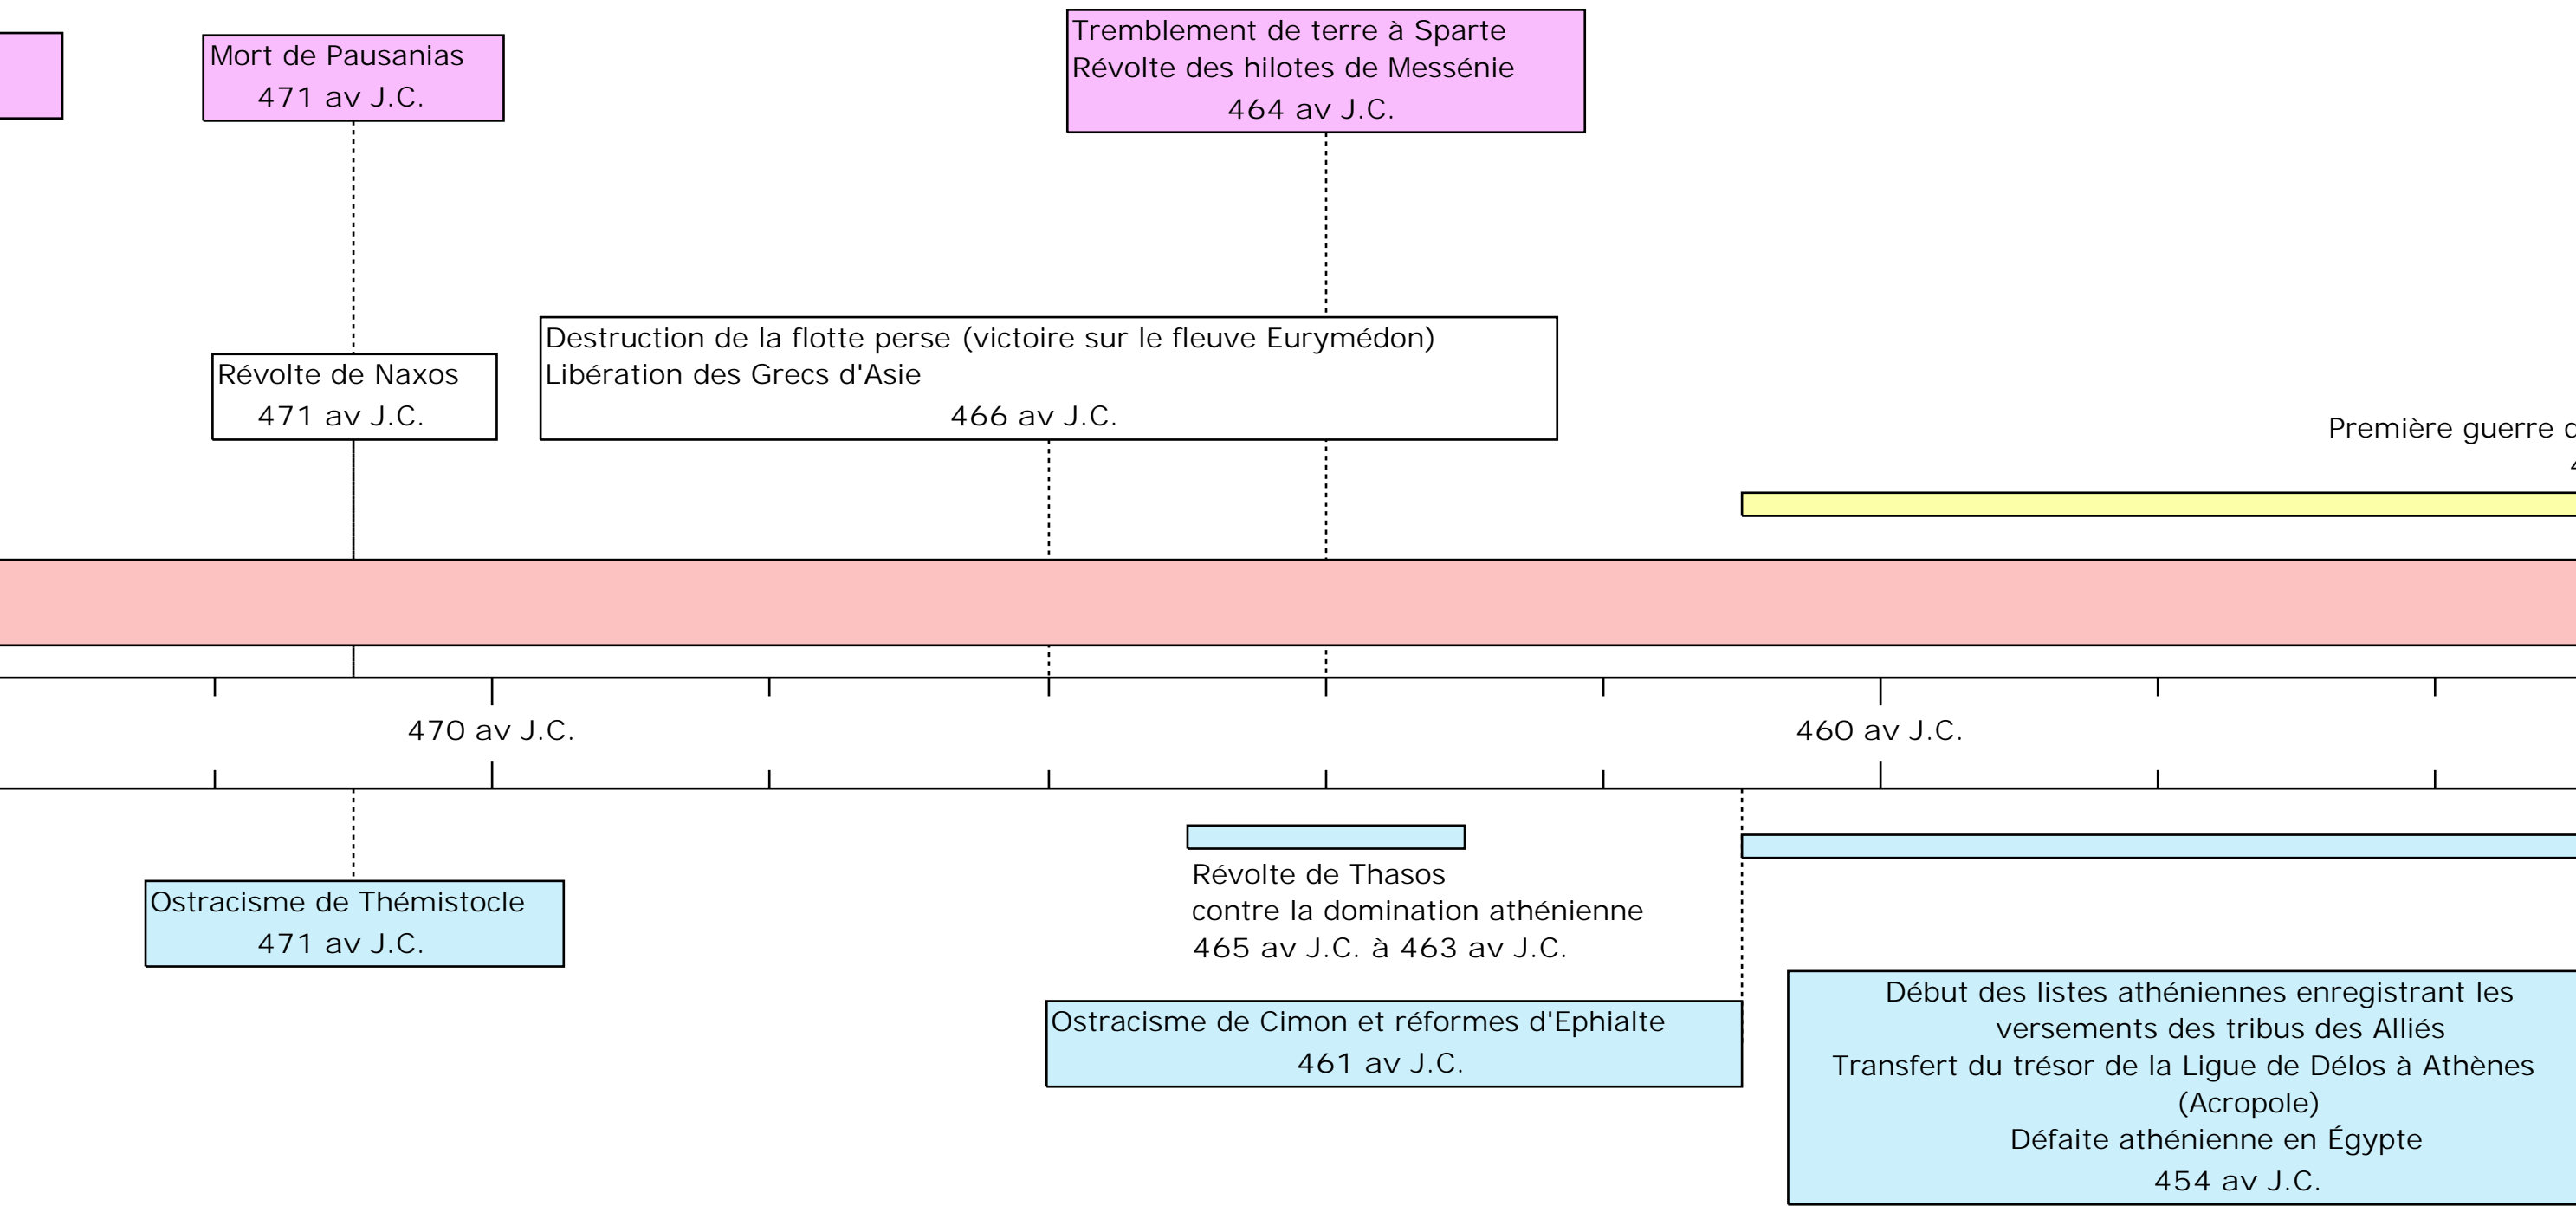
Mort de Pausanias
471 av J.C.

Tremblement de terre à Sparte
Révolte des hilotes de Messénie
464 av J.C.

Révolte de Naxos
471 av J.C.

Destruction de la flotte perse (victoire sur le fleuve Eurymédon)
Libération des Grecs d'Asie
466 av J.C.

Première guerre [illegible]

470 av J.C.

460 av J.C.

Ostracisme de Thémistocle
471 av J.C.

Révolte de Thasos
contre la domination athénienne
465 av J.C. à 463 av J.C.

Ostracisme de Cimon et réformes d'Ephialte
461 av J.C.

Début des listes athéniennes enregistrant les versements des tribus des Alliés
Transfert du trésor de la Ligue de Délos à Athènes (Acropole)
Défaite athénienne en Égypte
454 av J.C.